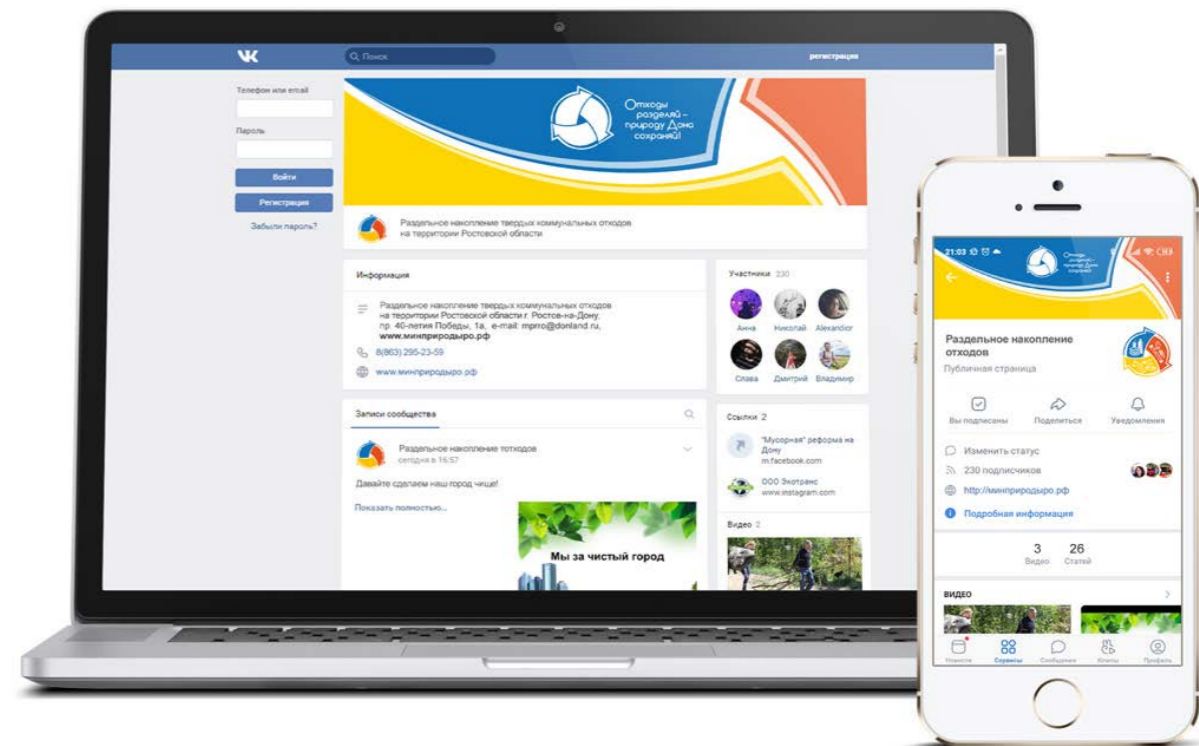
VK
Поиск
регистрация

Телефон или email
Пароль
Войти
Регистрация
Забыли пароль?

Отходы разделяй – природу Дона сохраняй!

Раздельное накопление твердых коммунальных отходов на территории Ростовской области

Информация
Раздельное накопление твердых коммунальных отходов на территории Ростовской области г. Ростов-на-Дону, пр. 40-летия Победы, 1а, e-mail: mprro@donland.ru, www.минприродыро.рф
8(863) 295-23-59
www.минприродыро.рф

Участники 230
Анна Николай Alexandior
Слава Дмитрий Владимир

Записи сообщества
Раздельное накопление тотходов
сегодня в 16:57
Давайте сделаем наш город чище!
Показать полностью...
Мы за чистый город

Ссылки 2
"Мусорная" реформа на Дону
m.facebook.com
ООО Экотранс
www.instagram.com

Видео 2

21:03
Отходы разделяй – природу Дона сохраняй!
Раздельное накопление отходов
Публичная страница
Вы подписаны
Поделиться
Уведомления
Изменить статус
230 подписчиков
http://минприродыро.рф
Подробная информация
3 Видео
26 Статей
ВИДЕО
Новости Сервисы Сообщения Клипы Профиль